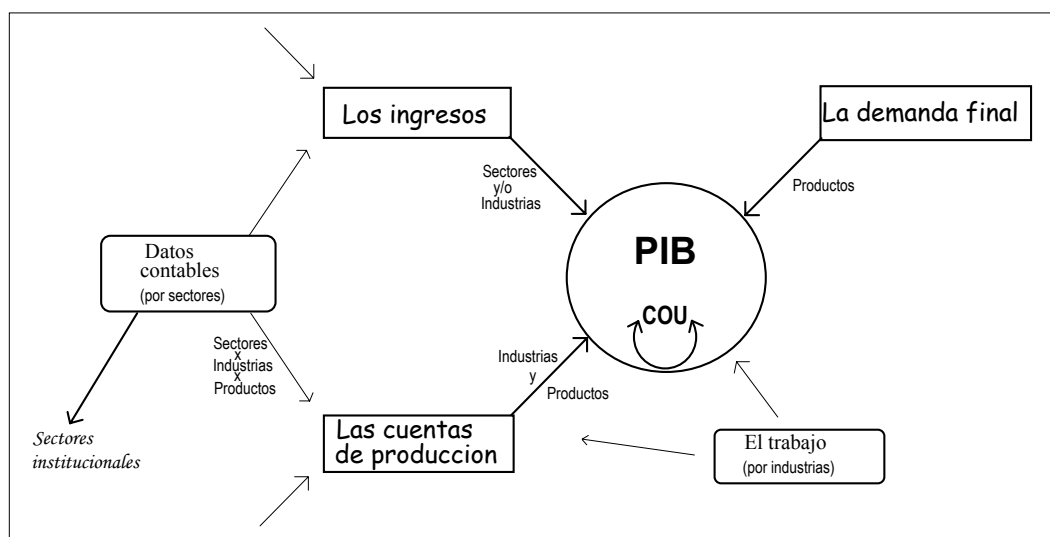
Los ingresos

La demanda final

Sectores y/o Industrias

Productos

PIB

COU

Datos contables (por sectores)

Sectores x Industrias x Productos

Industrias y Productos

Sectores institucionales

Las cuentas de produccion

El trabajo (por industrias)